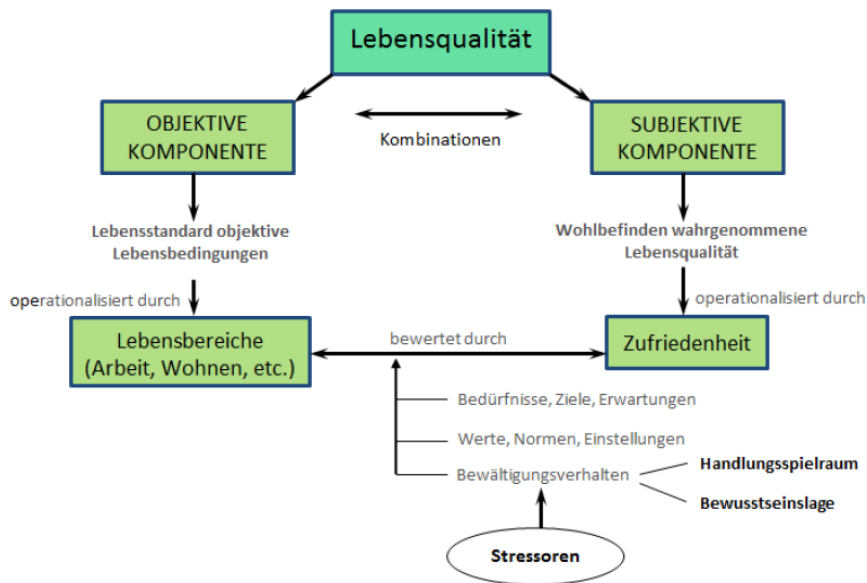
Lebensqualität

OBJEKTIVE KOMPONENTE

Kombinationen

SUBJEKTIVE KOMPONENTE

Lebensstandard objektive Lebensbedingungen

Wohlbefinden wahrgenommene Lebensqualität

operationalisiert durch

operationalisiert durch

Lebensbereiche (Arbeit, Wohnen, etc.)

bewertet durch

Zufriedenheit

Bedürfnisse, Ziele, Erwartungen

Werte, Normen, Einstellungen

Bewältigungsverhalten

Handlungsspielraum

Bewusstseinslage

Stressoren